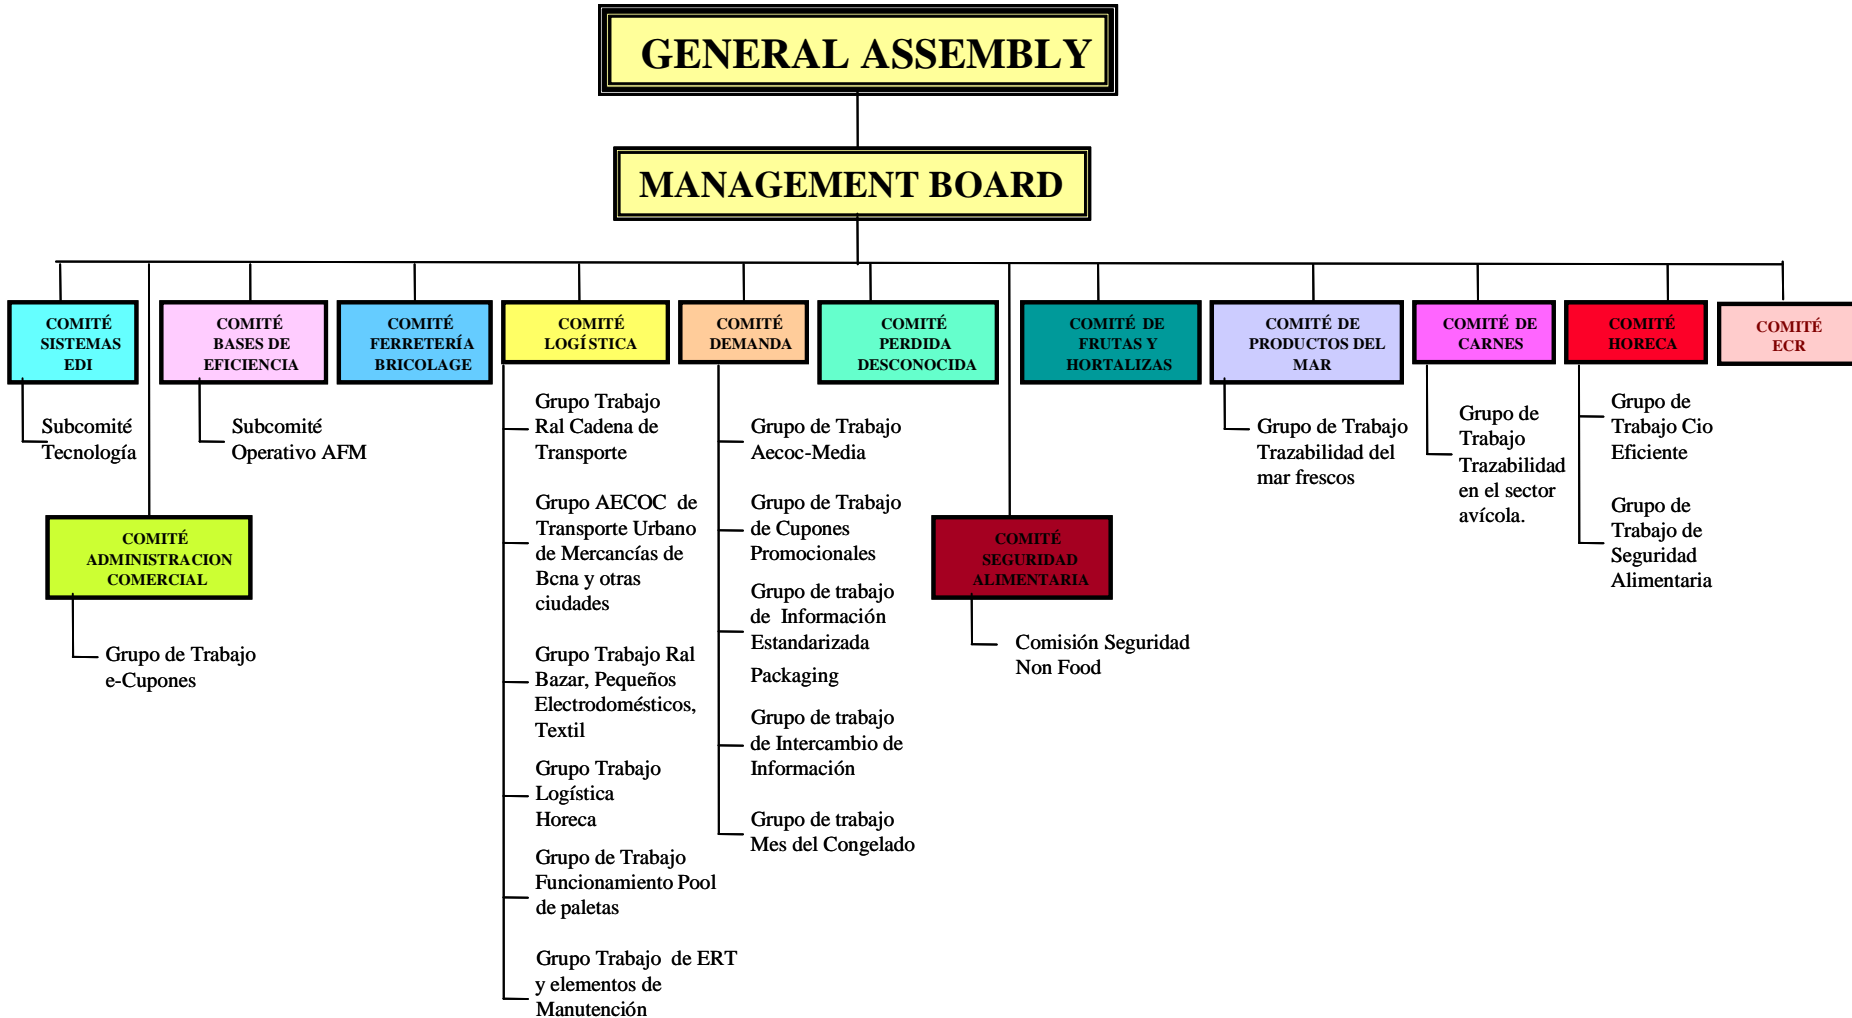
GENERAL ASSEMBLY

MANAGEMENT BOARD

COMITÉ SISTEMAS EDI

Subcomité Tecnología

COMITÉ BASES DE EFICIENCIA

Subcomité Operativo AFM

COMITÉ FERRETERÍA BRICOLAGE

COMITÉ LOGÍSTICA

Grupo Trabajo Ral Cadena de Transporte

Grupo AECOC de Transporte Urbano de Mercancías de Bcna y otras ciudades

Grupo Trabajo Ral Bazar, Pequeños Electrodomésticos, Textil

Grupo Trabajo Logística Horeca

Grupo de Trabajo Funcionamiento Pool de paletas

Grupo Trabajo de ERT y elementos de Manutención

COMITÉ DEMANDA

Grupo de Trabajo Aecoc-Media

Grupo de Trabajo de Cupones Promocionales

Grupo de trabajo de Información Estandarizada

Packaging

Grupo de trabajo de Intercambio de Información

Grupo de trabajo Mes del Congelado

COMITÉ PERDIDA DESCONOCIDA

COMITÉ DE FRUTAS Y HORTALIZAS

COMITÉ SEGURIDAD ALIMENTARIA

Comisión Seguridad Non Food

COMITÉ DE PRODUCTOS DEL MAR

Grupo de Trabajo Trazabilidad del mar frescos

COMITÉ DE CARNES

Grupo de Trabajo Trazabilidad en el sector avícola.

COMITÉ HORECA

Grupo de Trabajo Cio Eficiente

Grupo de Trabajo de Seguridad Alimentaria

COMITÉ ECR

COMITÉ ADMINISTRACION COMERCIAL

Grupo de Trabajo e-Cupones